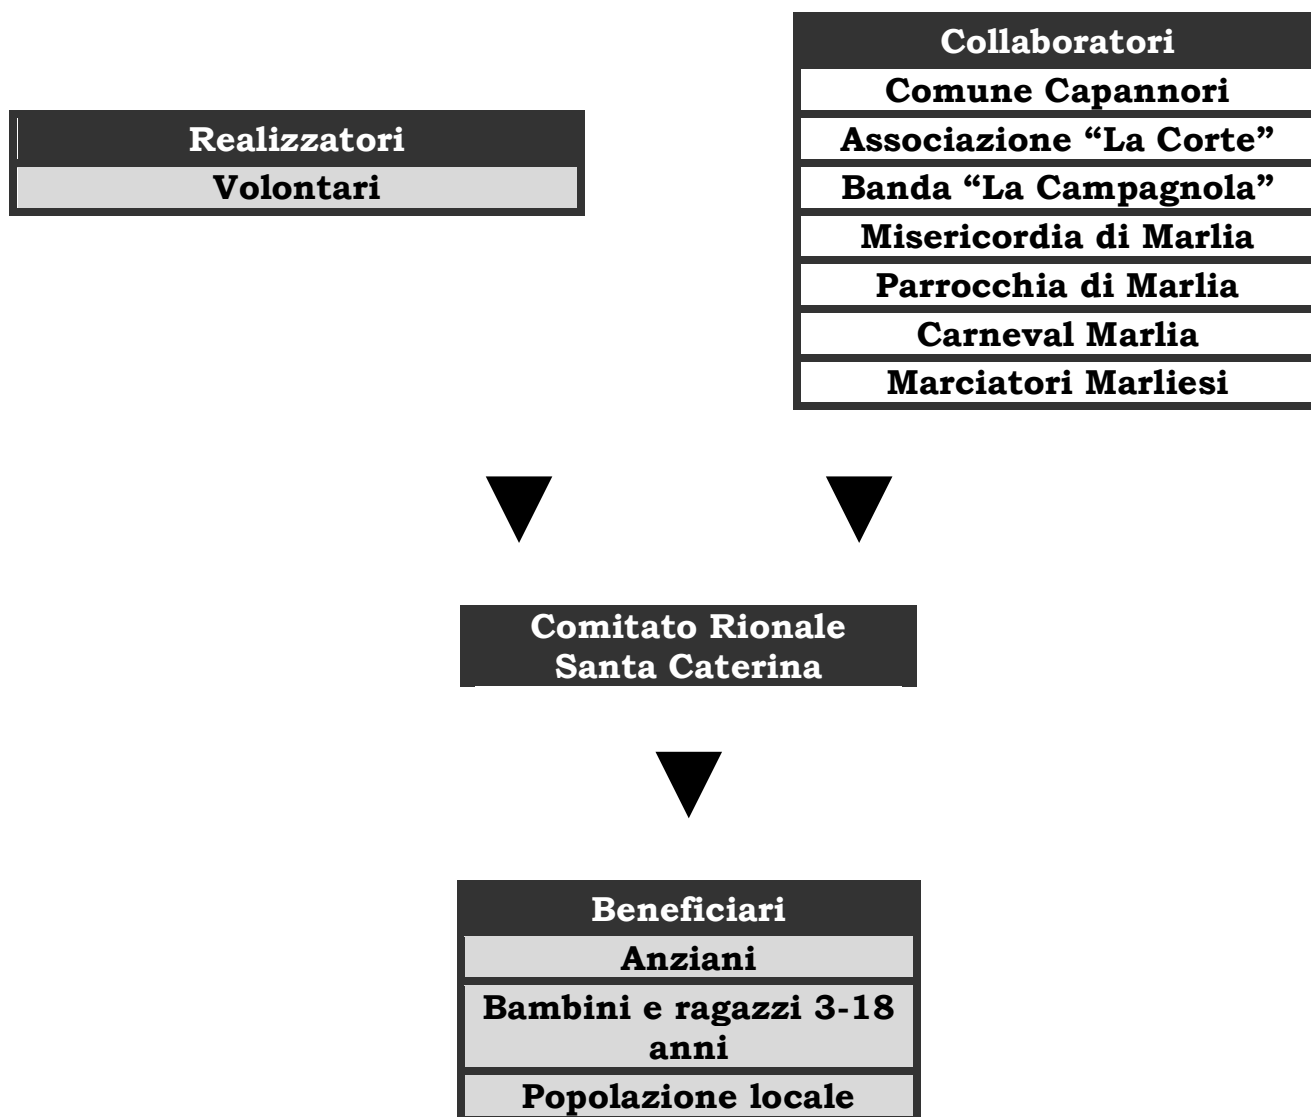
Realizzatori
Volontari

Collaboratori
Comune Capannori
Associazione “La Corte”
Banda “La Campagnola”
Misericordia di Marlia
Parrocchia di Marlia
Carneval Marlia
Marciatori Marliesi

Comitato Rionale Santa Caterina

Beneficiari
Anziani
Bambini e ragazzi 3-18 anni
Popolazione locale